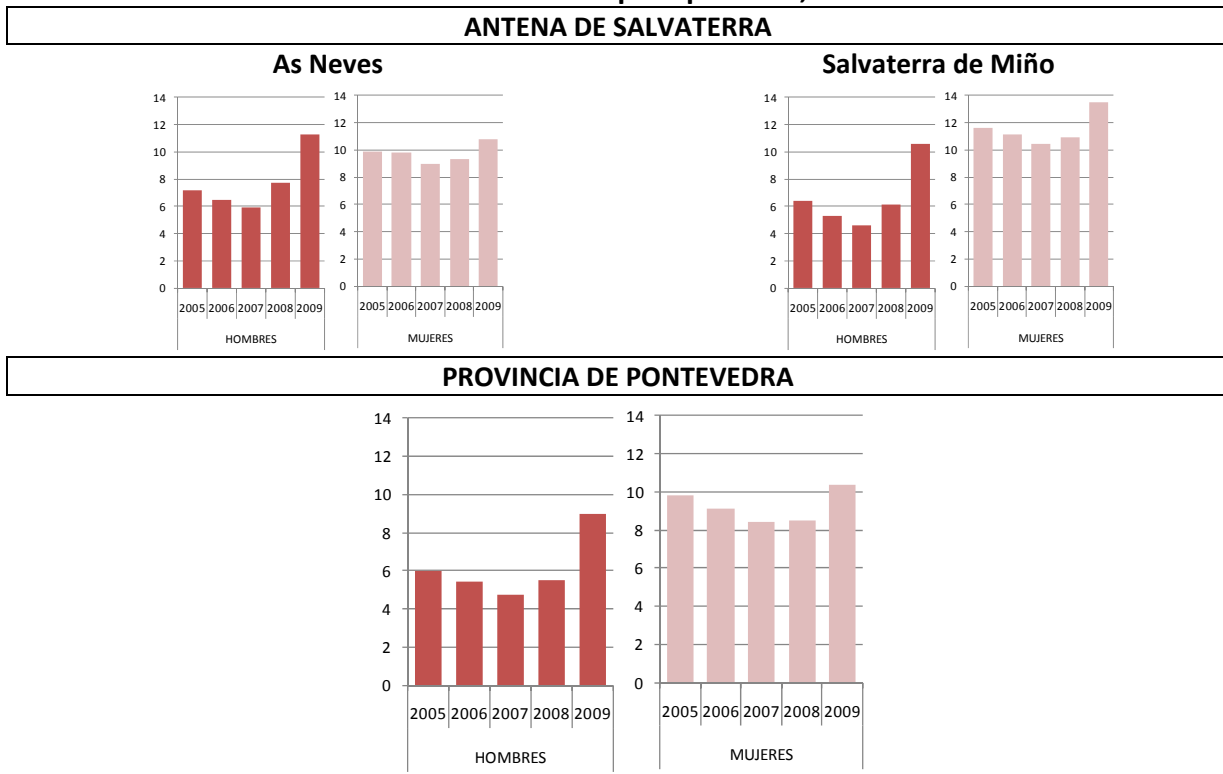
ANTENA DE SALVATERRA

As Neves

14
12
10
8
6
4
2
0
2005 2006 2007 2008 2009
HOMBRES

14
12
10
8
6
4
2
0
2005 2006 2007 2008 2009
MUJERES

Salvaterra de Miño

14
12
10
8
6
4
2
0
2005 2006 2007 2008 2009
HOMBRES

14
12
10
8
6
4
2
0
2005 2006 2007 2008 2009
MUJERES

PROVINCIA DE PONTEVEDRA

14
12
10
8
6
4
2
0
2005 2006 2007 2008 2009
HOMBRES

14
12
10
8
6
4
2
0
2005 2006 2007 2008 2009
MUJERES